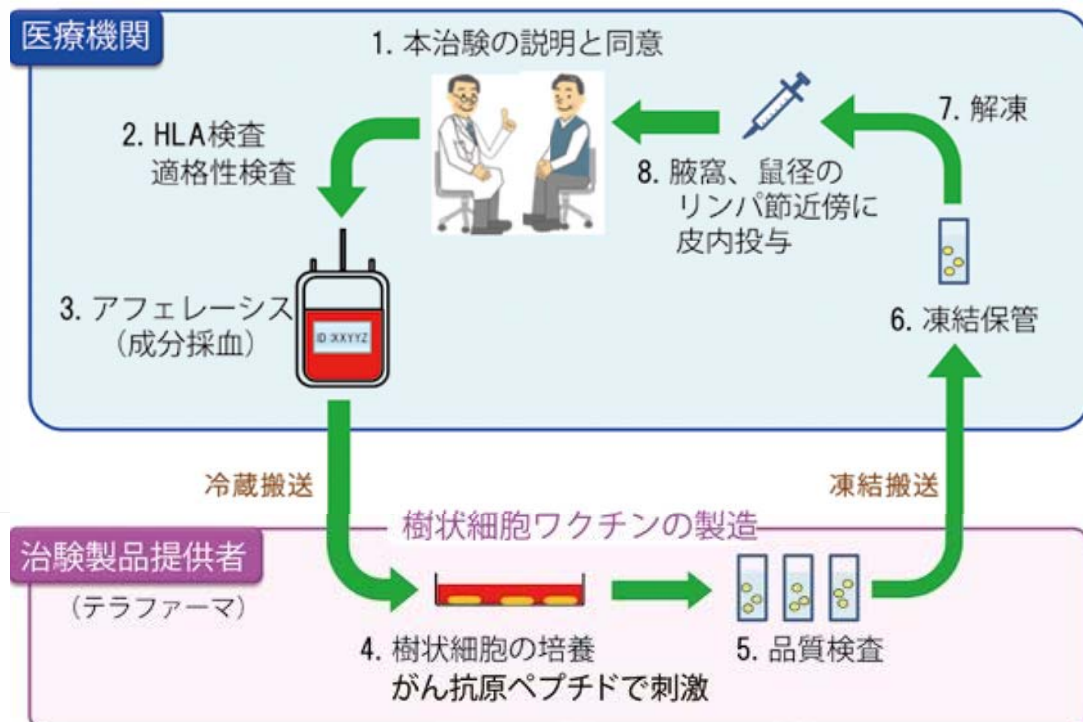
医療機関

1. 本治験の説明と同意

2. HLA検査
適格性検査

8. 腋窩、鼠径の
リンパ節近傍に
皮内投与

7. 解凍

3. アフェレーシス
（成分採血）

ID XXYYZ

6. 凍結保管

冷蔵搬送

凍結搬送

樹状細胞ワクチンの製造

治験製品提供者
（テラファーマ）

4. 樹状細胞の培養
がん抗原ペプチドで刺激

5. 品質検査